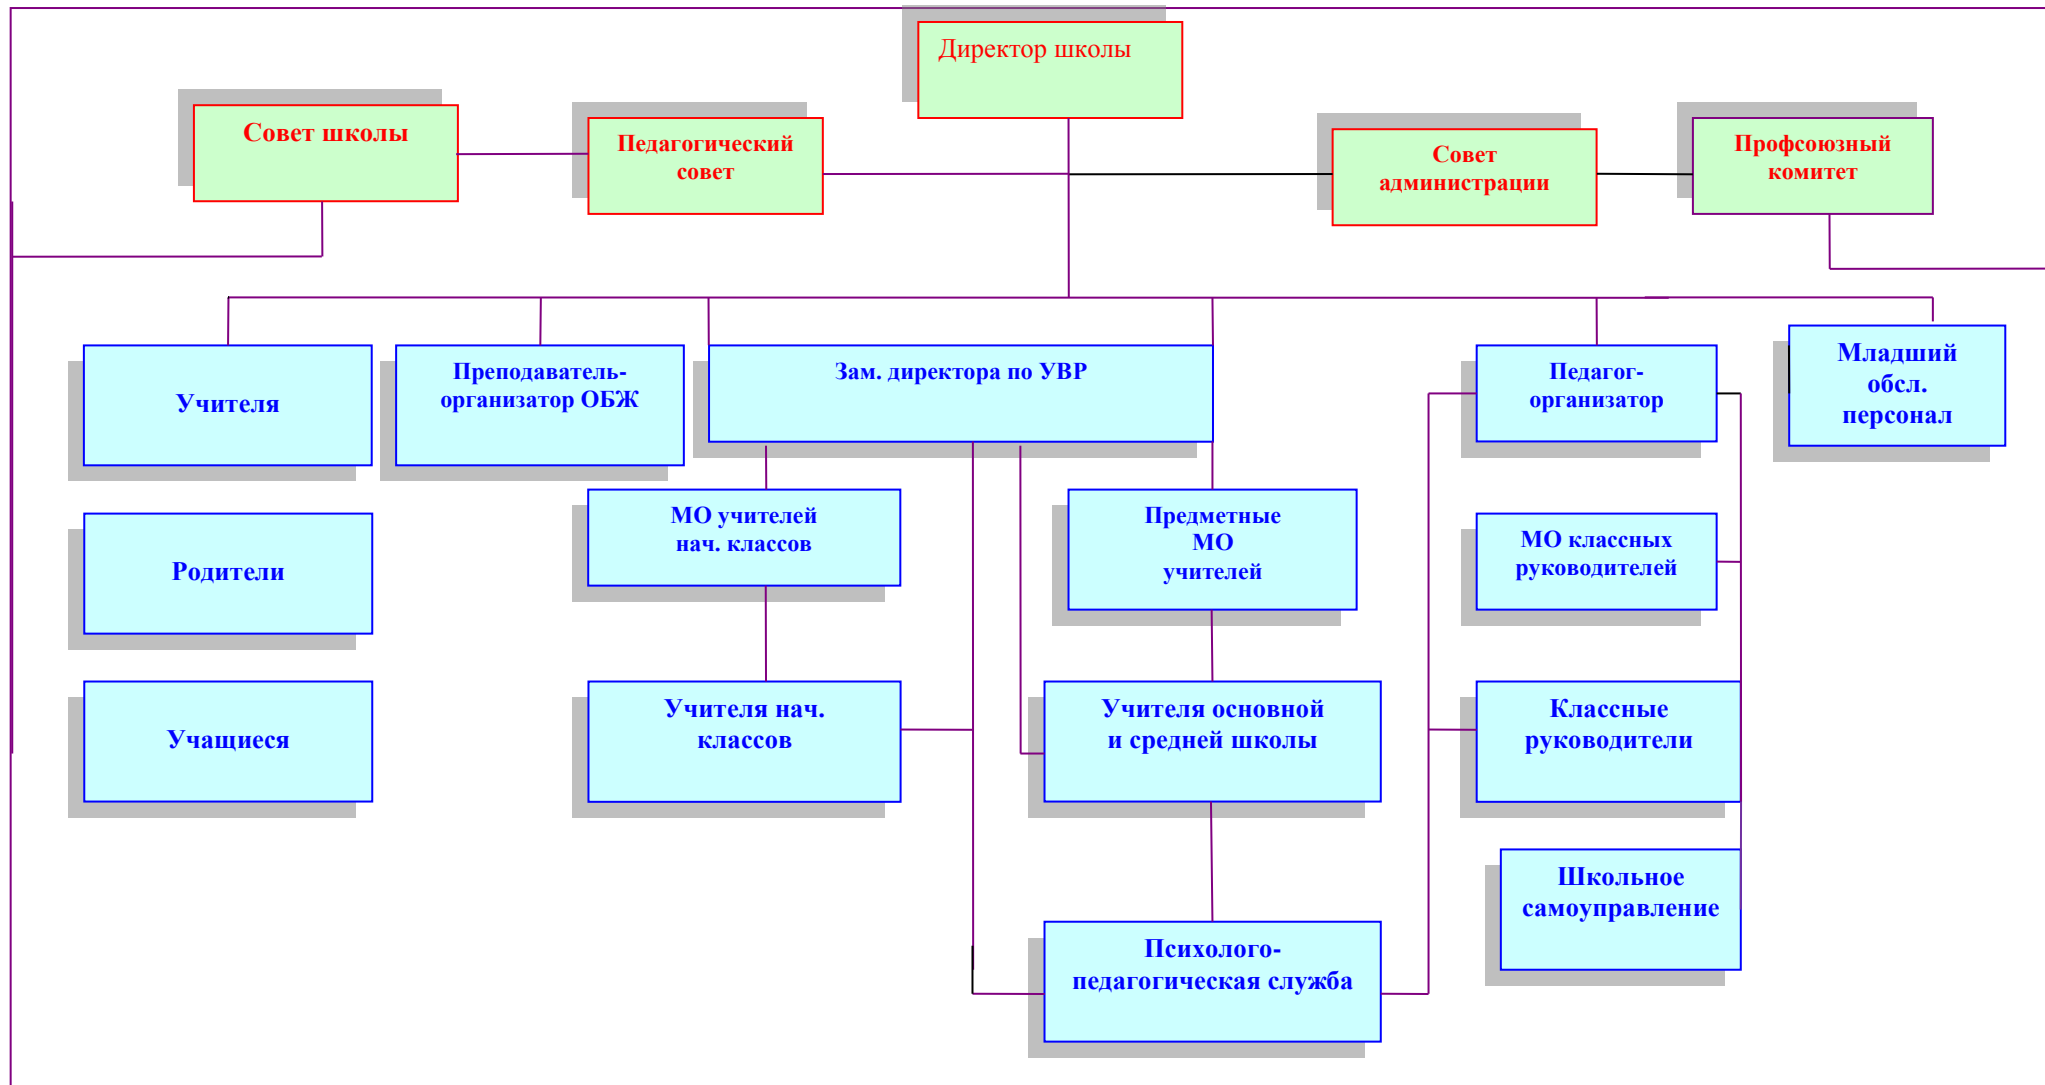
Директор школы

Совет школы

Педагогический совет

Совет администрации

Профсоюзный комитет

Учителя

Преподаватель-организатор ОБЖ

Зам. директора по УВР

Педагог-организатор

Младший обсл. персонал

Родители

МО учителей нач. классов

Предметные МО учителей

МО классных руководителей

Учащиеся

Учителя нач. классов

Учителя основной и средней школы

Классные руководители

Школьное самоуправление

Психолого-педагогическая служба